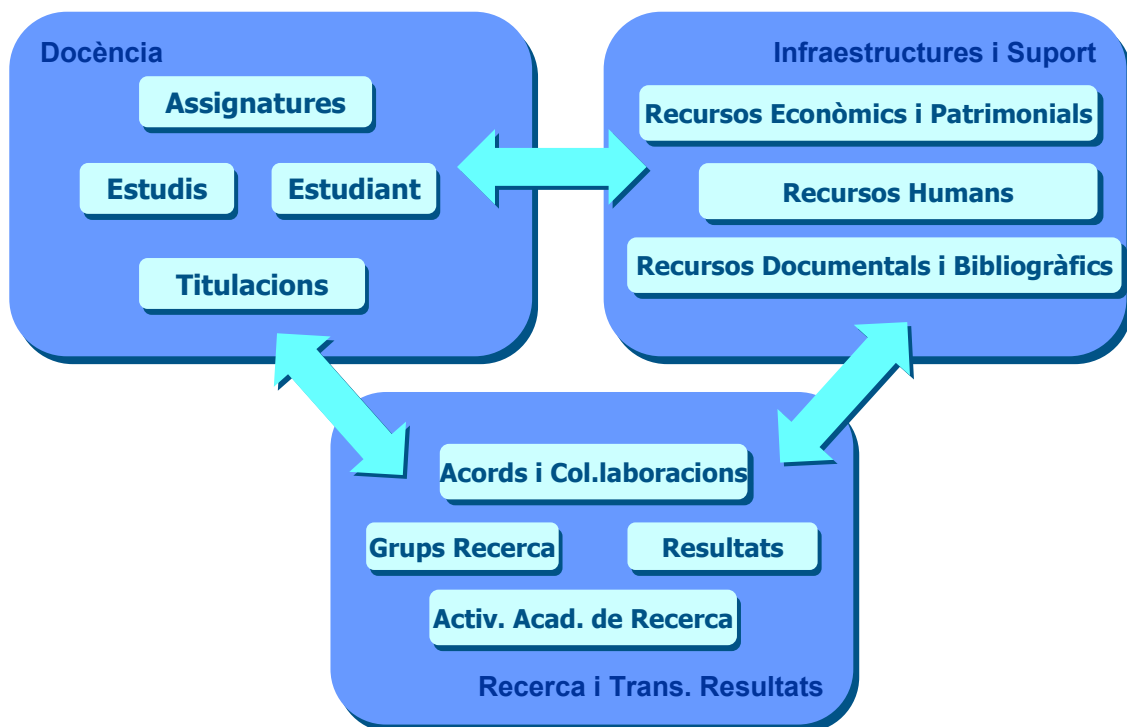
Docència

Assignatures

Estudis

Estudiant

Titulacions

Infraestructures i Suport

Recursos Econòmics i Patrimonials

Recursos Humans

Recursos Documentals i Bibliogràfics

Acords i Col.laboracions

Grups Recerca

Resultats

Activ. Acad. de Recerca

Recerca i Trans. Resultats